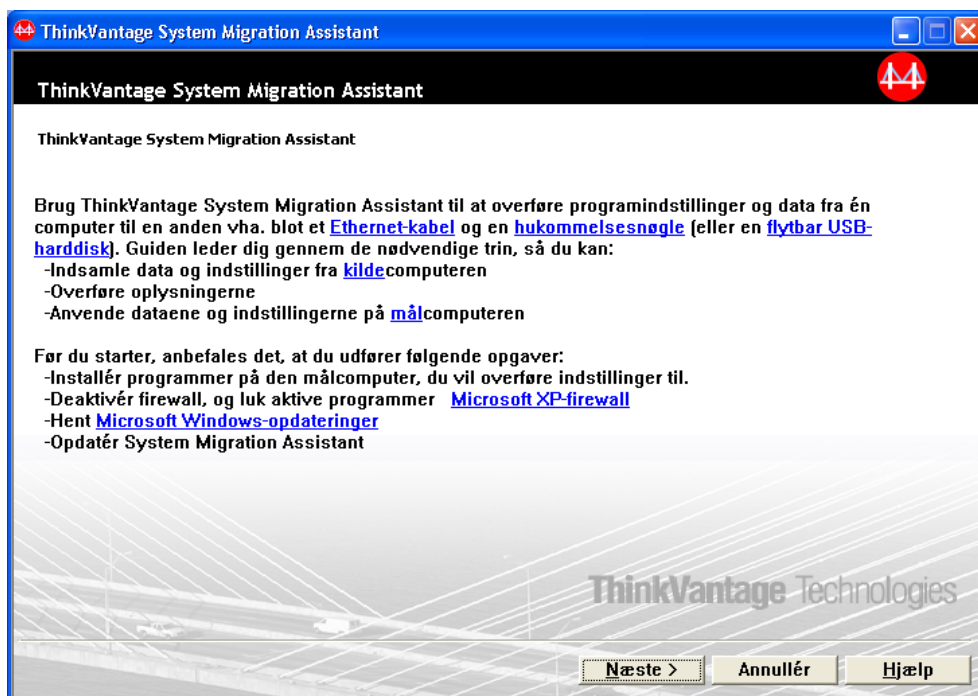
ThinkVantage System Migration Assistant

ThinkVantage System Migration Assistant

ThinkVantage System Migration Assistant

Brug ThinkVantage System Migration Assistant til at overføre programindstillinger og data fra én computer til en anden vha. blot et Ethernet-kabel og en hukommelsesnøgle (eller en flytbar USB-harddisk). Guiden leder dig gennem de nødvendige trin, så du kan:
-Indsamle data og indstillinger fra kildecomputeren
-Overføre oplysningerne
-Anvende dataene og indstillingerne på målcomputeren

Før du starter, anbefales det, at du udfører følgende opgaver:
-Installér programmer på den målcomputer, du vil overføre indstillinger til.
-Deaktivér firewall, og luk aktive programmer Microsoft XP-firewall
-Hent Microsoft Windows-opdateringer
-Opdatér System Migration Assistant

ThinkVantage Technologies

Næste >
Annullér
Hjælp